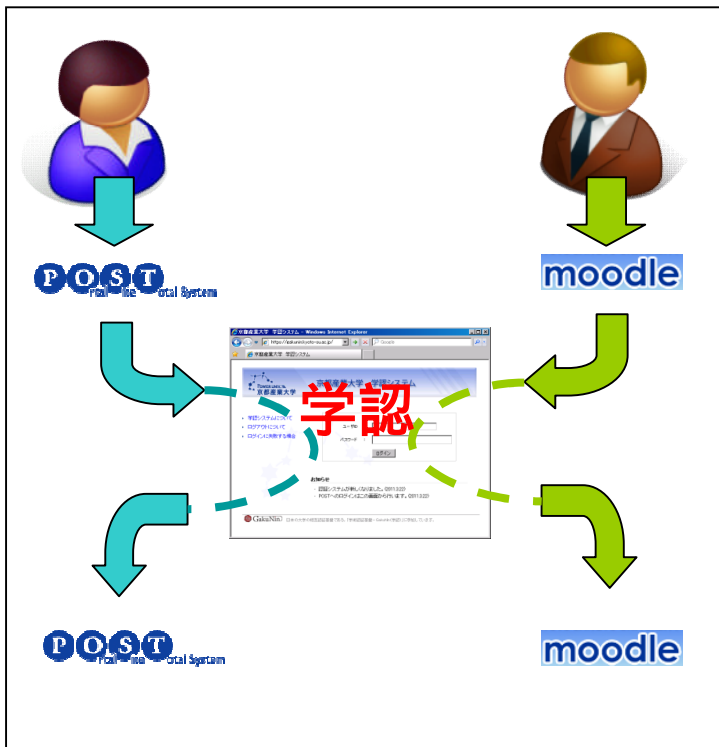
POST
rtal line otal System

moodle

京都産業大学 学認システム - Windows Internet Explorer
https://gakunin.kyoto-su.ac.jp/
京都産業大学 学認システム

京都産業大学
京都産業大学 学認システム

学認

学認システムについて
ログアウトについて
ログインに失敗する場合

ユーザID
パスワード
ログイン

お知らせ
認証システムが新しくなりました。(2013/2/)
POSTへのログインにこの画面から行います。(2013/2/)

GakuNin

POST
rtal line otal System

moodle